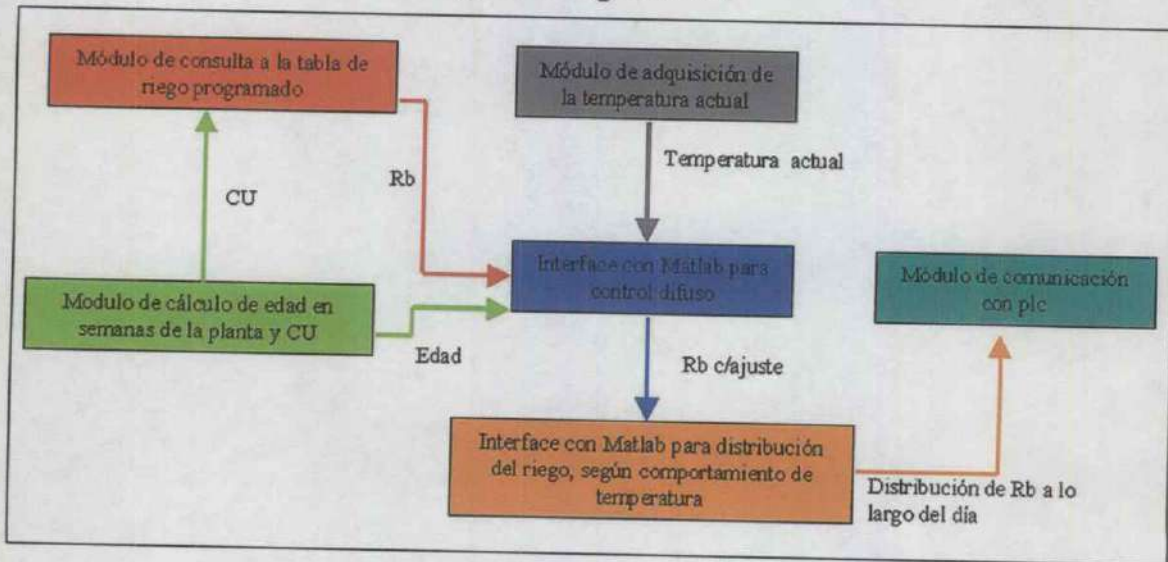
Módulo de consulta a la tabla de riego programado

Módulo de adquisición de la temperatura actual

Temperatura actual

CU

Rb

Interface con Matlab para control difuso

Módulo de comunicación con plc

Modulo de cálculo de edad en semanas de la planta y CU

Edad

Rb c/ajuste

Interface con Matlab para distribución del riego, según comportamiento de temperatura

Distribución de Rb a lo largo del día